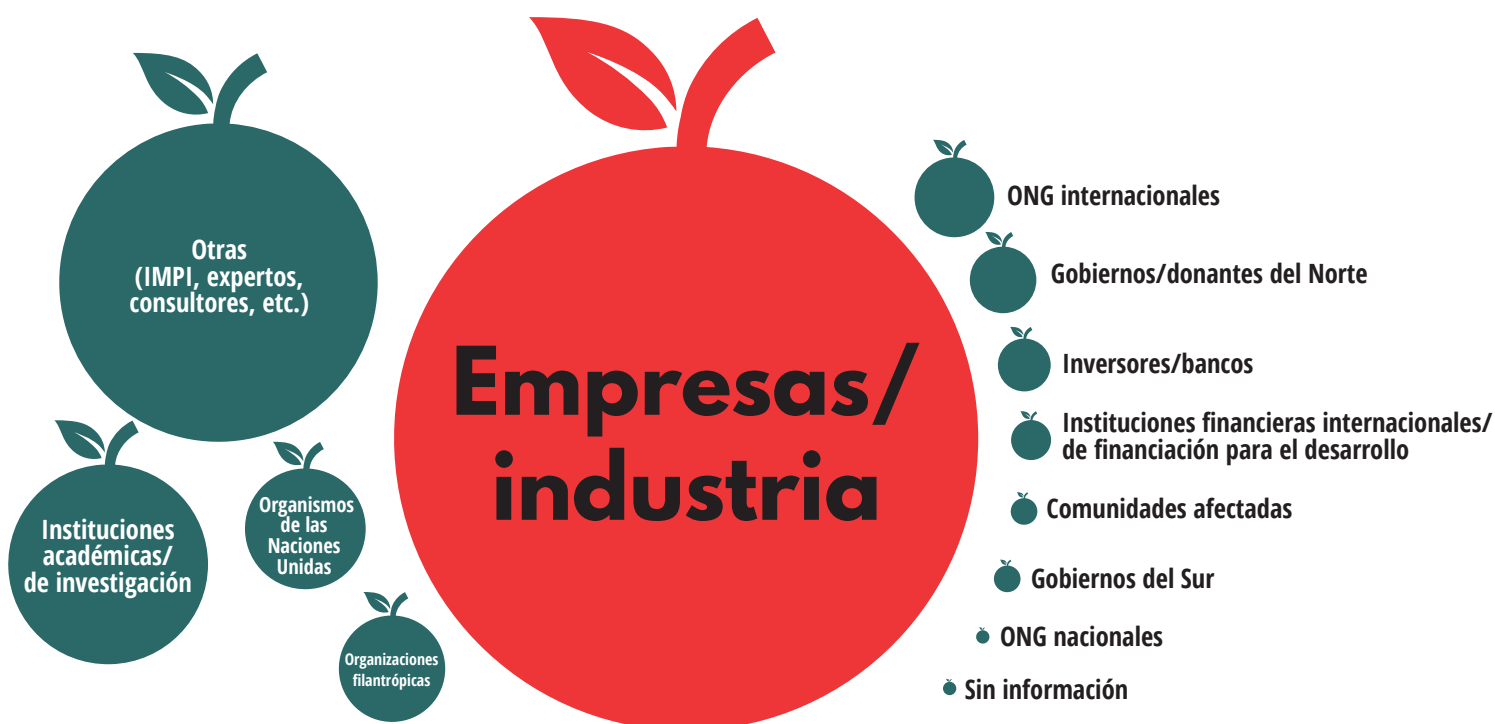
Otras
(IMPI, expertos, consultores, etc.)

Instituciones académicas/ de investigación

Organismos de las Naciones Unidas

Organizaciones filantrópicas

Empresas/ industria

ONG internacionales

Gobiernos/donantes del Norte

Inversores/bancos

Instituciones financieras internacionales/ de financiación para el desarrollo

Comunidades afectadas

Gobiernos del Sur

ONG nacionales

Sin información